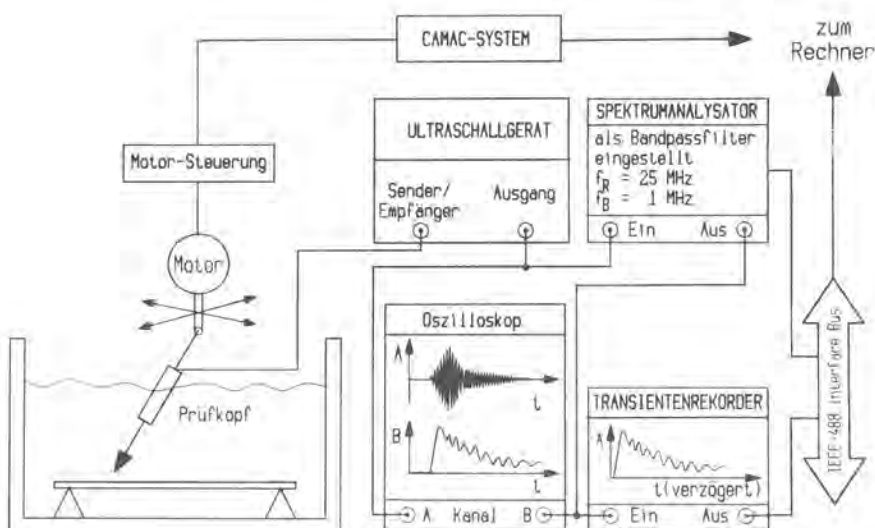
CAMAC-SYSTEM

zum Rechner

ULTRASCHALLGERAT

Sender/ Empfänger

Ausgang

SPEKTRUMANALYSATOR

als Bandpassfilter eingestellt

$f_R$ = 25 MHz

$f_B$ = 1 MHz

Ein

Aus

Motor-Steuerung

Motor

Prüfkopf

Oszilloskop

A

t

B

t

A Kanal B

TRANSIENTENREKORDER

A

t(verzögert)

Ein

Aus

IEEE-488 Interface Bus